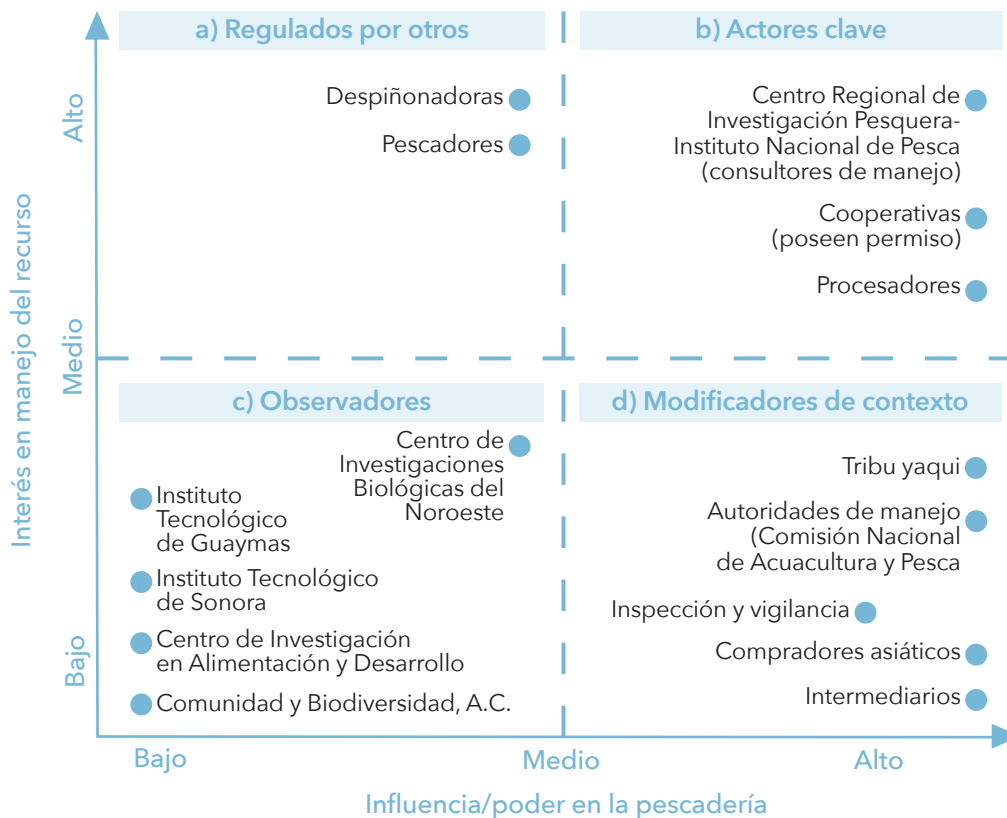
Interés en manejo del recurso

Alto

Medio

Bajo

a) Regulados por otros

Despiñonadoras

Pescadores

b) Actores clave

Centro Regional de Investigación Pesquera-Instituto Nacional de Pesca (consultores de manejo)

Cooperativas (poseen permiso)

Procesadores

c) Observadores

Centro de Investigaciones Biológicas del Noroeste

Instituto Tecnológico de Guaymas

Instituto Tecnológico de Sonora

Centro de Investigación en Alimentación y Desarrollo

Comunidad y Biodiversidad, A.C.

d) Modificadores de contexto

Tribu yaqui

Autoridades de manejo (Comisión Nacional de Acuacultura y Pesca

Inspección y vigilancia

Compradores asiáticos

Intermediarios

Bajo

Medio

Alto

Influencia/poder en la pescadería